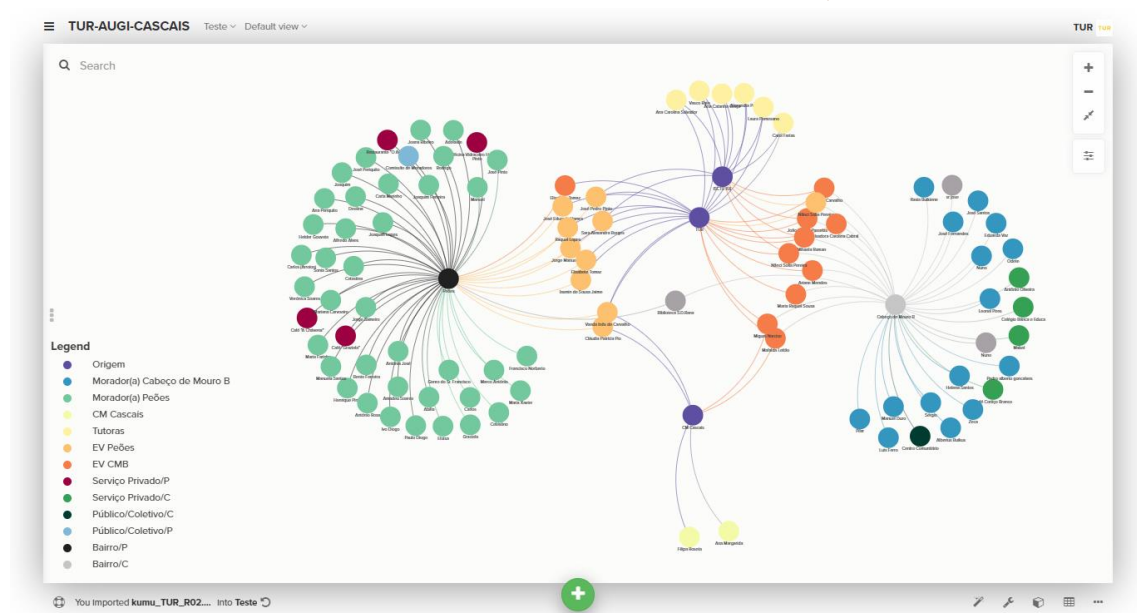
TUR-AUGI-CASCAIS Teste Default view

TUR

Search

Legend
Origem
Morador(a) Cabeço de Mouro B
Morador(a) Peões
CM Cascais
Tutoras
EV Peões
EV CMB
Serviço Privado/P
Serviço Privado/C
Público/Coletivo/C
Público/Coletivo/P
Bairro/P
Bairro/C

You imported kumu_TUR_R02.... into Teste